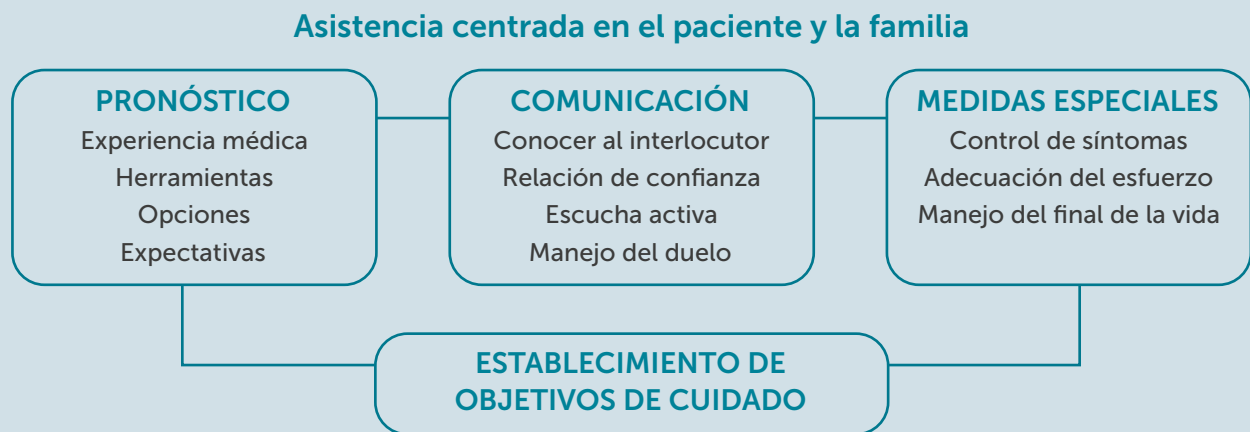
Asistencia centrada en el paciente y la familia

PRONÓSTICO
Experiencia médica
Herramientas
Opciones
Expectativas

COMUNICACIÓN
Conocer al interlocutor
Relación de confianza
Escucha activa
Manejo del duelo

MEDIDAS ESPECIALES
Control de síntomas
Adecuación del esfuerzo
Manejo del final de la vida

ESTABLECIMIENTO DE OBJETIVOS DE CUIDADO